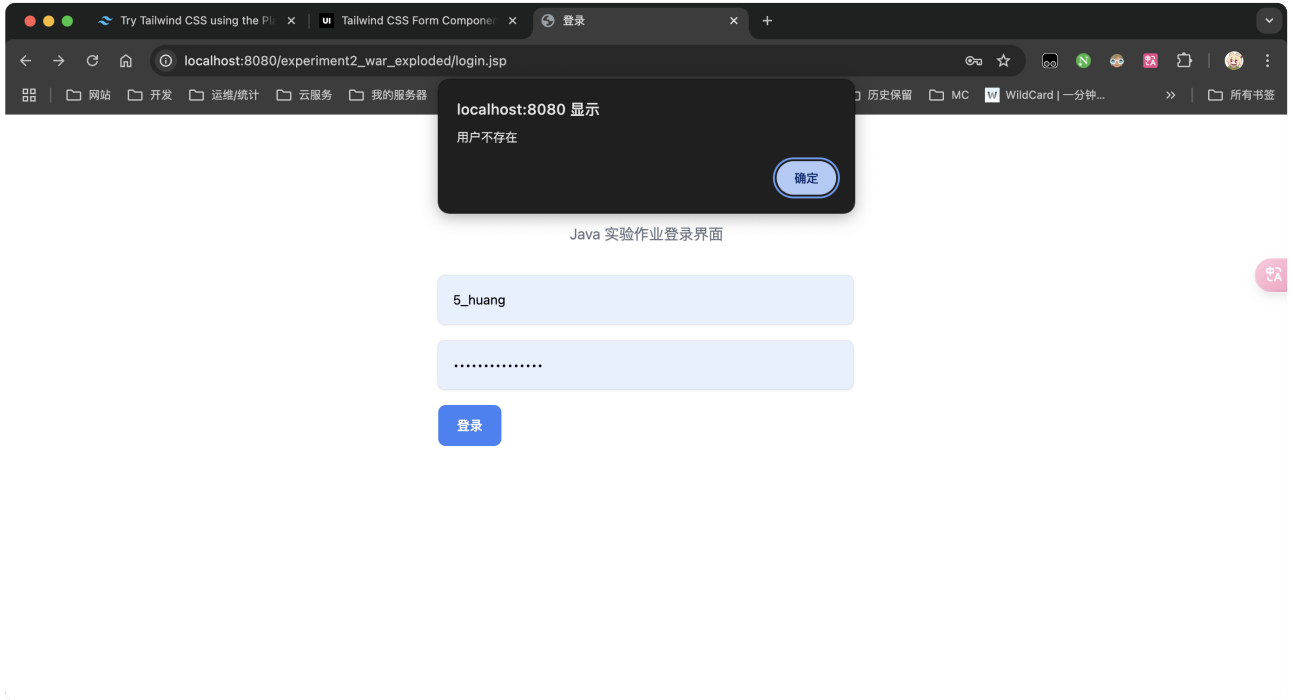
Try Tailwind CSS using the Pl
Tailwind CSS Form Componer
登录
localhost:8080/experiment2_war_exploded/login.jsp
网站 开发 运维/统计 云服务 我的服务器 历史保留 MC WildCard | 一分钟... 所有书签
localhost:8080 显示
用户不存在
确定
Java 实验作业登录界面
5_huang
•••••••••••••••
登录